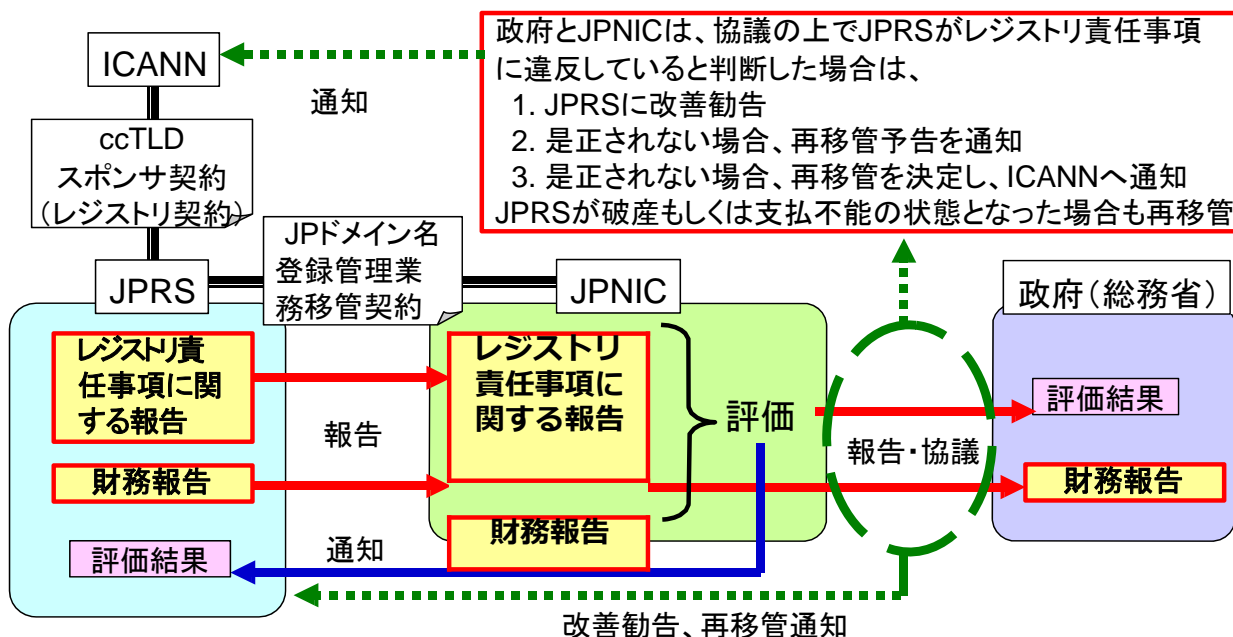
政府とJPNICは、協議の上でJPRSがレジストリ責任事項に違反していると判断した場合は、
1. JPRSに改善勧告
2. 是正されない場合、再移管予告を通知
3. 是正されない場合、再移管を決定し、ICANNへ通知
JPRSが破産もしくは支払不能の状態となった場合も再移管

ICANN

通知

ccTLD スポンサ契約 (レジストリ契約)

JPドメイン名登録管理業務移管契約

JPRS

JPNIC

政府(総務省)

レジストリ責任事項に関する報告

報告

レジストリ責任事項に関する報告

評価

報告・協議

評価結果

財務報告

財務報告

財務報告

評価結果

通知

改善勧告、再移管通知